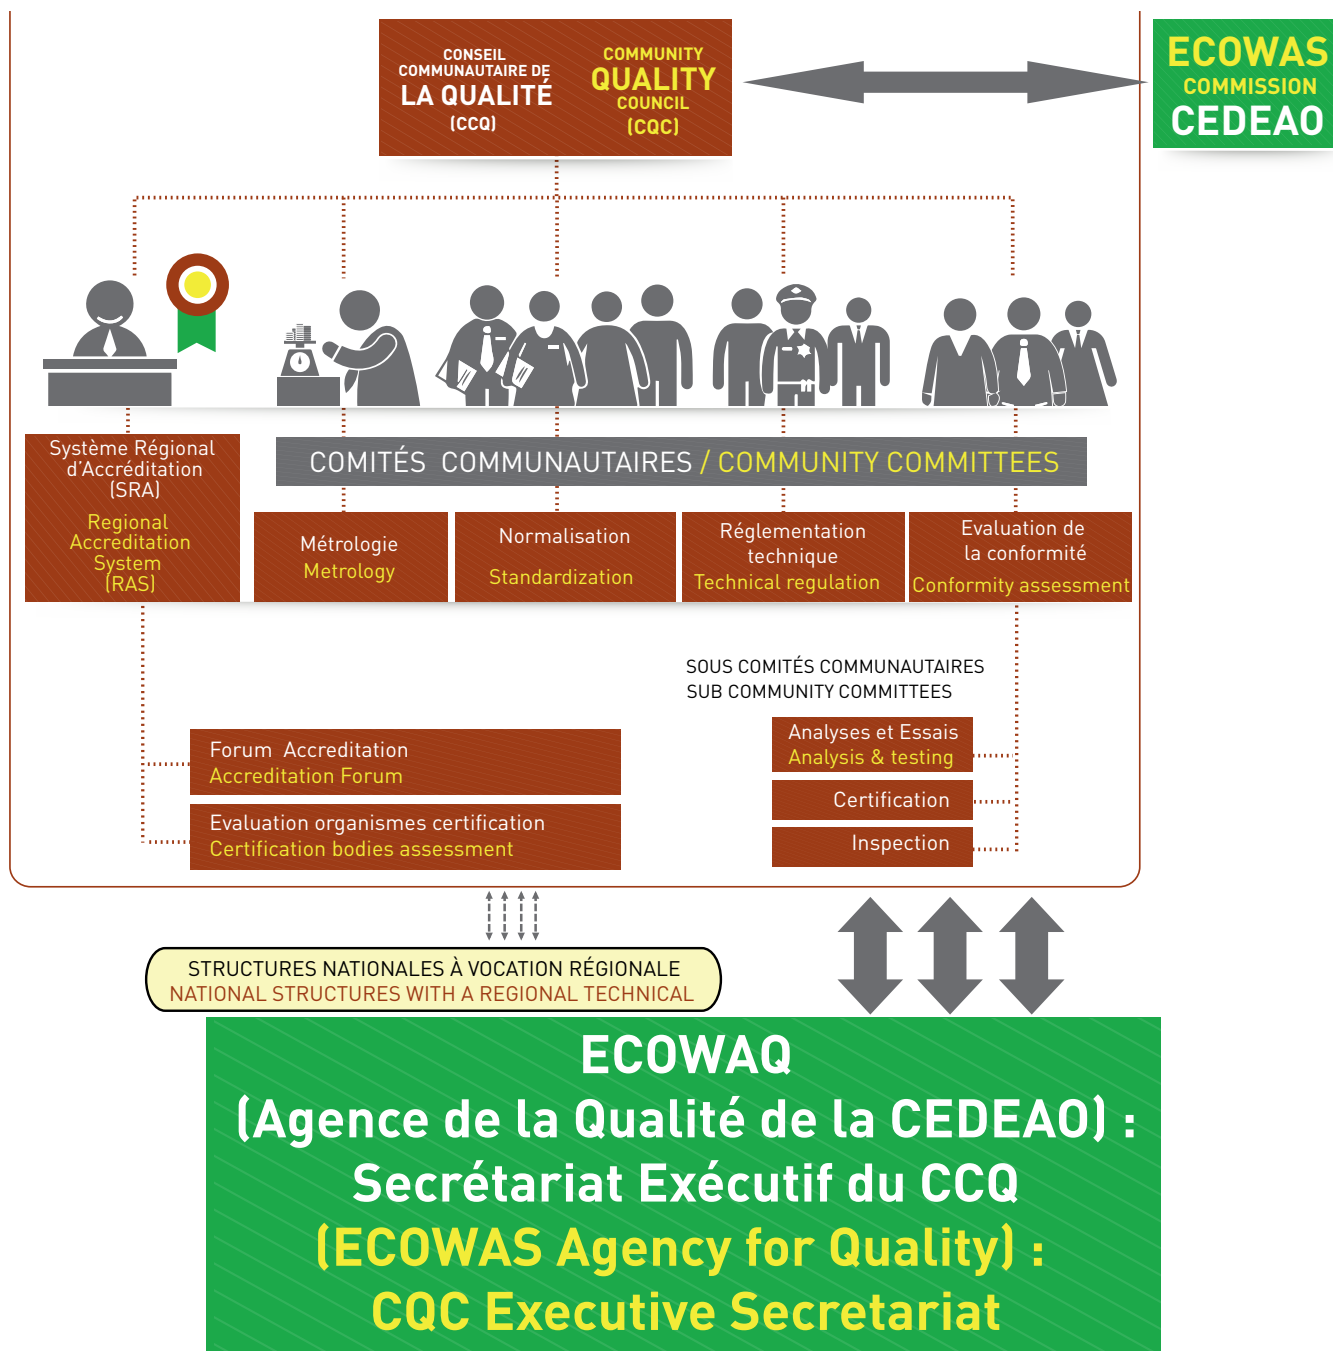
CONSEIL COMMUNAUTAIRE DE LA QUALITÉ (CCQ)

COMMUNITY QUALITY COUNCIL (CQC)

ECOWAS COMMISSION CEDEAO

Système Régional d'Accréditation (SRA)
Regional Accreditation System (RAS)

COMITÉS COMMUNAUTAIRES / COMMUNITY COMMITTEES

Métrologie
Metrology

Normalisation
Standardization

Réglementation technique
Technical regulation

Evaluation de la conformité
Conformity assessment

SOUS COMITÉS COMMUNAUTAIRES
SUB COMMUNITY COMMITTEES

Forum Accreditation
Accreditation Forum

Evaluation organismes certification
Certification bodies assessment

Analyses et Essais
Analysis & testing

Certification

Inspection

STRUCTURES NATIONALES À VOCATION RÉGIONALE
NATIONAL STRUCTURES WITH A REGIONAL TECHNICAL

ECOWAQ
(Agence de la Qualité de la CEDEAO) :
Secrétariat Exécutif du CCQ
(ECOWAS Agency for Quality) :
CQC Executive Secretariat